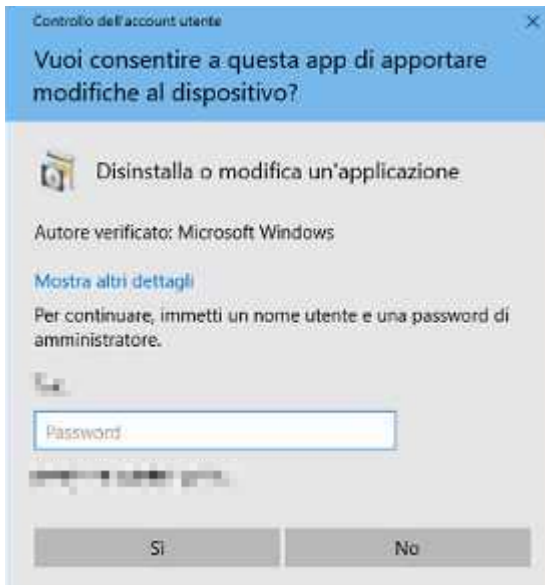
Controllo dell'account utente

Vuoi consentire a questa app di apportare modifiche al dispositivo?

Disinstalla o modifica un'applicazione

Autore verificato: Microsoft Windows

Mostra altri dettagli

Per continuare, immetti un nome utente e una password di amministratore.

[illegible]

Password

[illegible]

Sì

No